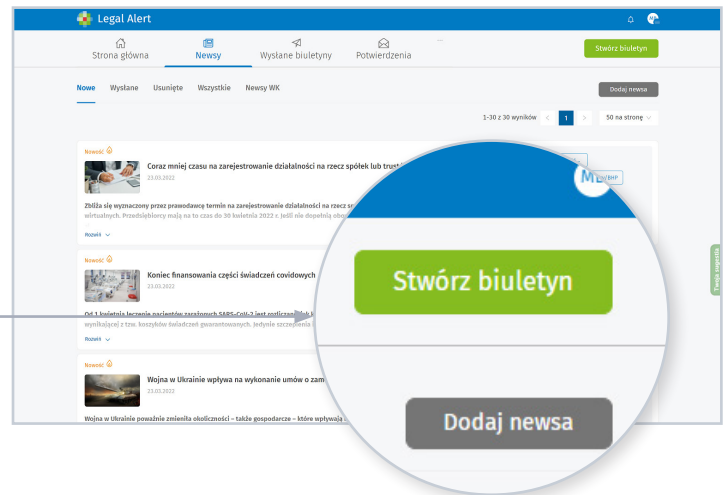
Legal Alert

Strona główna
Newsy
Wysłane biuletyny
Potwierdzenia

Stwórz biuletyn

Nowe
Wysłane
Usunięte
Wszystkie
Newsy WK

Dodaj newsa

1-30 z 30 wyników
1
50 na stronę

Nowość

Coraz mniej czasu na zarejestrowanie działalności na rzecz spółek lub trust

23.03.2022

Zbliża się wyznaczony przez prawodawcę termin na zarejestrowanie działalności na rzecz sp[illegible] wirtualnych. Przedsiębiorcy mają na to czas do 30 kwietnia 2022 r. Jeśli nie dopełnią obo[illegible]

Rozwiń

Nowość

Koniec finansowania części świadczeń covidowych

23.03.2022

Od 1 kwietnia leczenie pacjentów zarażonych SARS-CoV-2 jest rozliczane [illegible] wynikające z tzw. koszyków świadczeń gwarantowanych. Jedynie szczepienia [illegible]

Rozwiń

Nowość

Wojna w Ukrainie wpływa na wykonanie umów o zam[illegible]

23.03.2022

Wojna w Ukrainie poważnie zmieniła okoliczności – także gospodarcze – które wpływają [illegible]

Stwórz biuletyn

Dodaj newsa

Twoja opinia